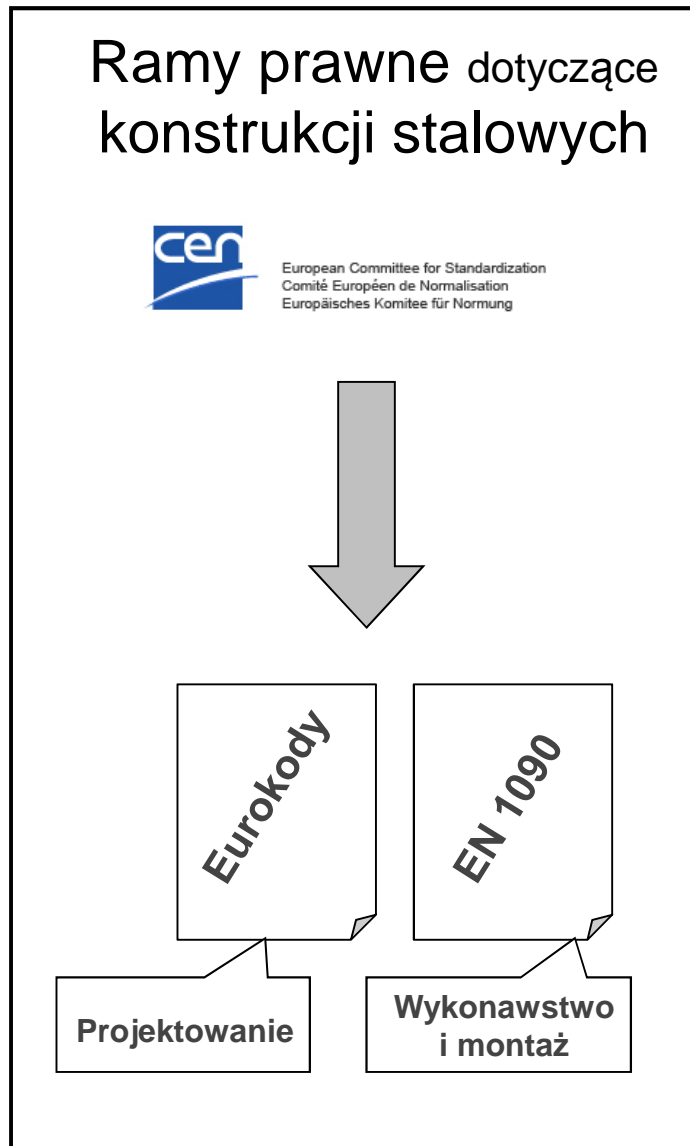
Ramy prawne dotyczące konstrukcji stalowych

cen

European Committee for Standardization
Comité Européen de Normalisation
Europäisches Komitee für Normung

Eurokody

EN 1090

Projektowanie

Wykonawstwo i montaż